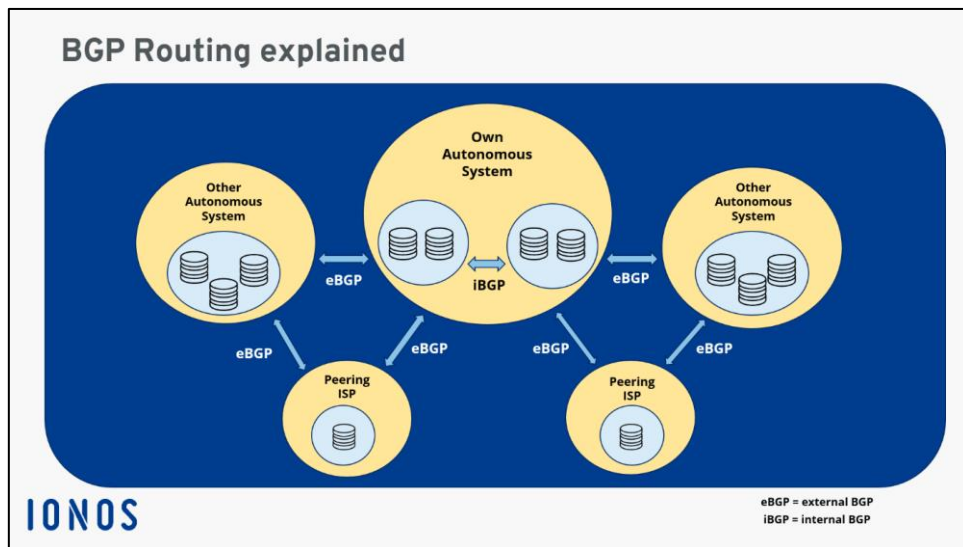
BGP Routing explained

Other Autonomous System

Own Autonomous System

Other Autonomous System

eBGP

iBGP

eBGP

eBGP

eBGP

eBGP

eBGP

Peering ISP

Peering ISP

IONOS

eBGP = external BGP
iBGP = internal BGP